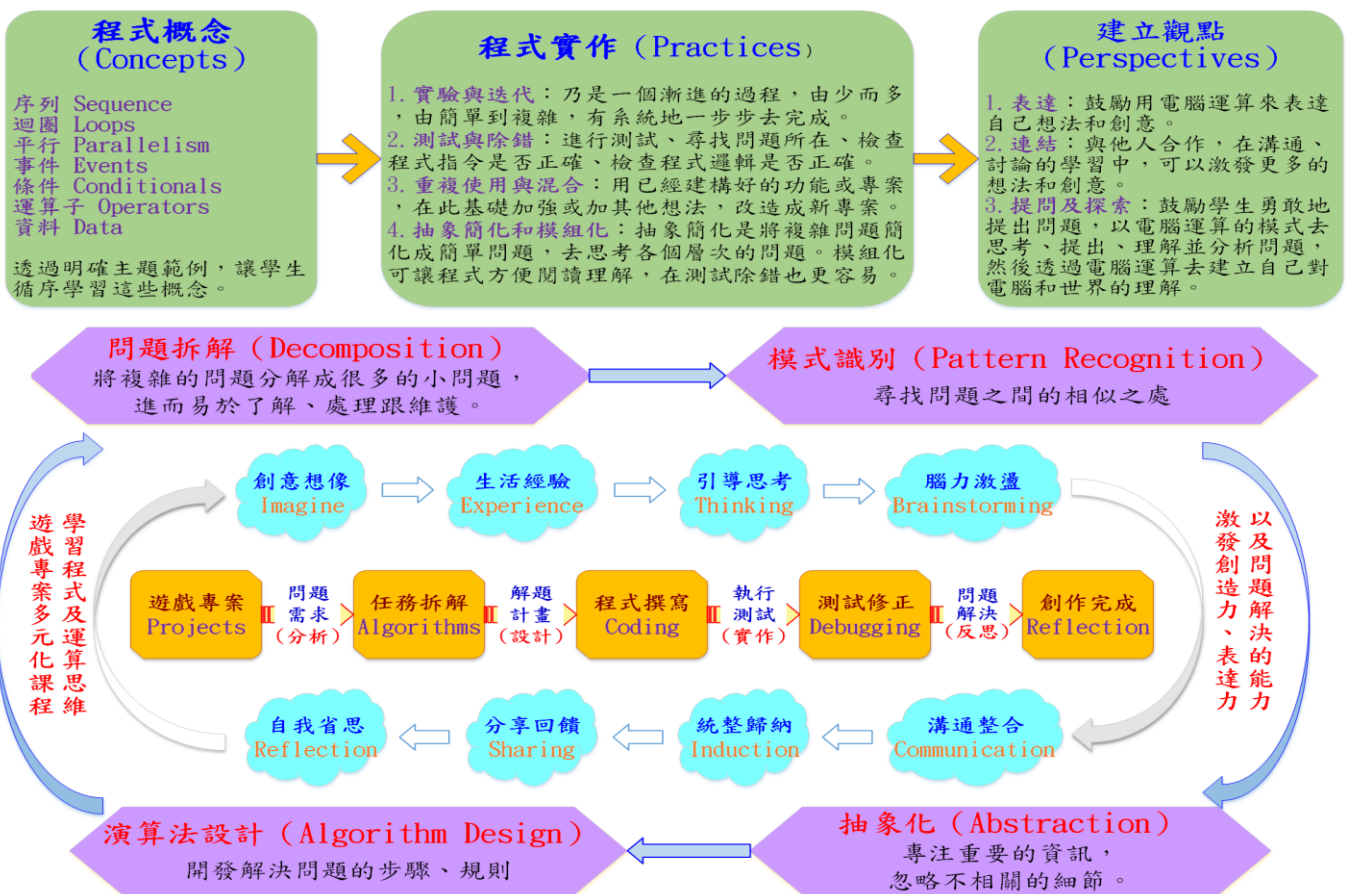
程式概念
(Concepts)

序列 Sequence
迴圈 Loops
平行 Parallelism
事件 Events
條件 Conditionals
運算子 Operators
資料 Data

透過明確主題範例，讓學生循序學習這些概念。

程式實作 (Practices)

1. 實驗與迭代：乃是一個漸進的過程，由少而多，由簡單到複雜，有系統地一步步去完成。
2. 測試與除錯：進行測試、尋找問題所在、檢查程式指令是否正確、檢查程式邏輯是否正確。
3. 重複使用與混合：用已經建構好的功能或專案，在此基礎加強或加其他想法，改造成新專案。
4. 抽象簡化和模組化：抽象簡化是將複雜問題簡化成簡單問題，去思考各個層次的問題。模組化可讓程式方便閱讀理解，在測試除錯也更容易。

建立觀點
(Perspectives)

1. 表達：鼓勵用電腦運算來表達自己想法和創意。
2. 連結：與他人合作，在溝通、討論的學習中，可以激發更多的想法和創意。
3. 提問及探索：鼓勵學生勇敢地提出問題，以電腦運算的模式去思考、提出、理解並分析問題，然後透過電腦運算去建立自己對電腦和世界的理解。

問題拆解 (Decomposition)
將複雜的問題分解成很多的小問題，進而易於了解、處理跟維護。

模式識別 (Pattern Recognition)
尋找問題之間的相似之處

學習程式及運算思維
遊戲專案多元化課程

以及問題解決的能力
激發創造力、表達力

創意想像 Imagine
生活經驗 Experience
引導思考 Thinking
腦力激盪 Brainstorming

遊戲專案 Projects
問題需求 (分析)
任務拆解 Algorithms
解題計畫 (設計)
程式撰寫 Coding
執行測試 (實作)
測試修正 Debugging
問題解決 (反思)
創作完成 Reflection

自我省思 Reflection
分享回饋 Sharing
統整歸納 Induction
溝通整合 Communication

演算法設計 (Algorithm Design)
開發解決問題的步驟、規則

抽象化 (Abstraction)
專注重要的資訊，忽略不相關的細節。